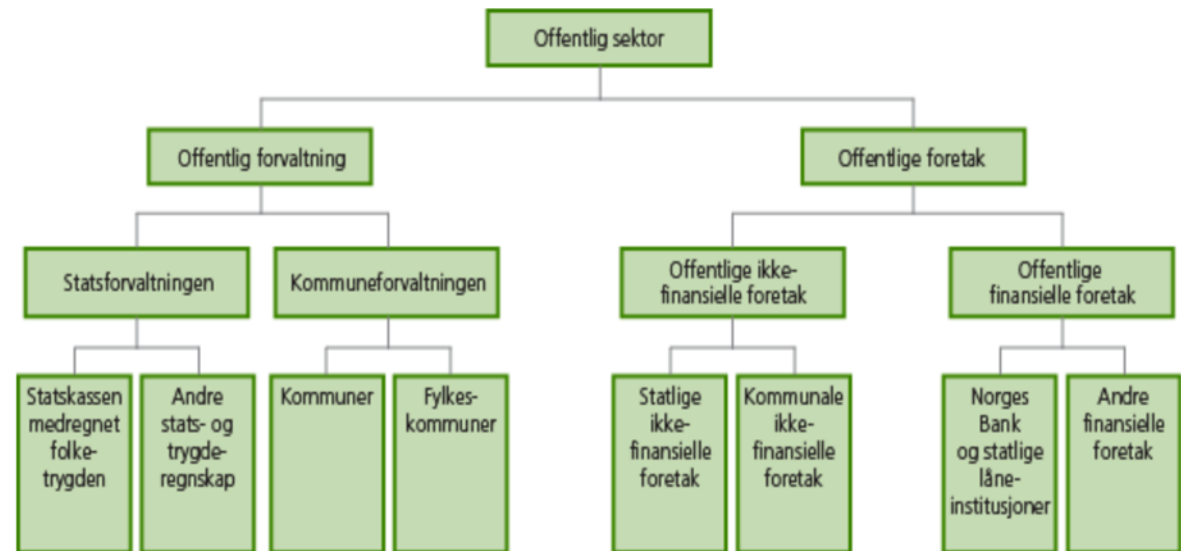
Offentlig sektor

Offentlig forvaltning

Offentlige foretak

Statsforvaltningen

Kommuneforvaltningen

Offentlige ikkefinansielle foretak

Offentlige finansielle foretak

Statskassen medregnet folketrygden

Andre stats- og trygderegnskap

Kommuner

Fylkeskommuner

Statlige ikkefinansielle foretak

Kommunale ikkefinansielle foretak

Norges Bank og statlige låneinstitusjoner

Andre finansielle foretak